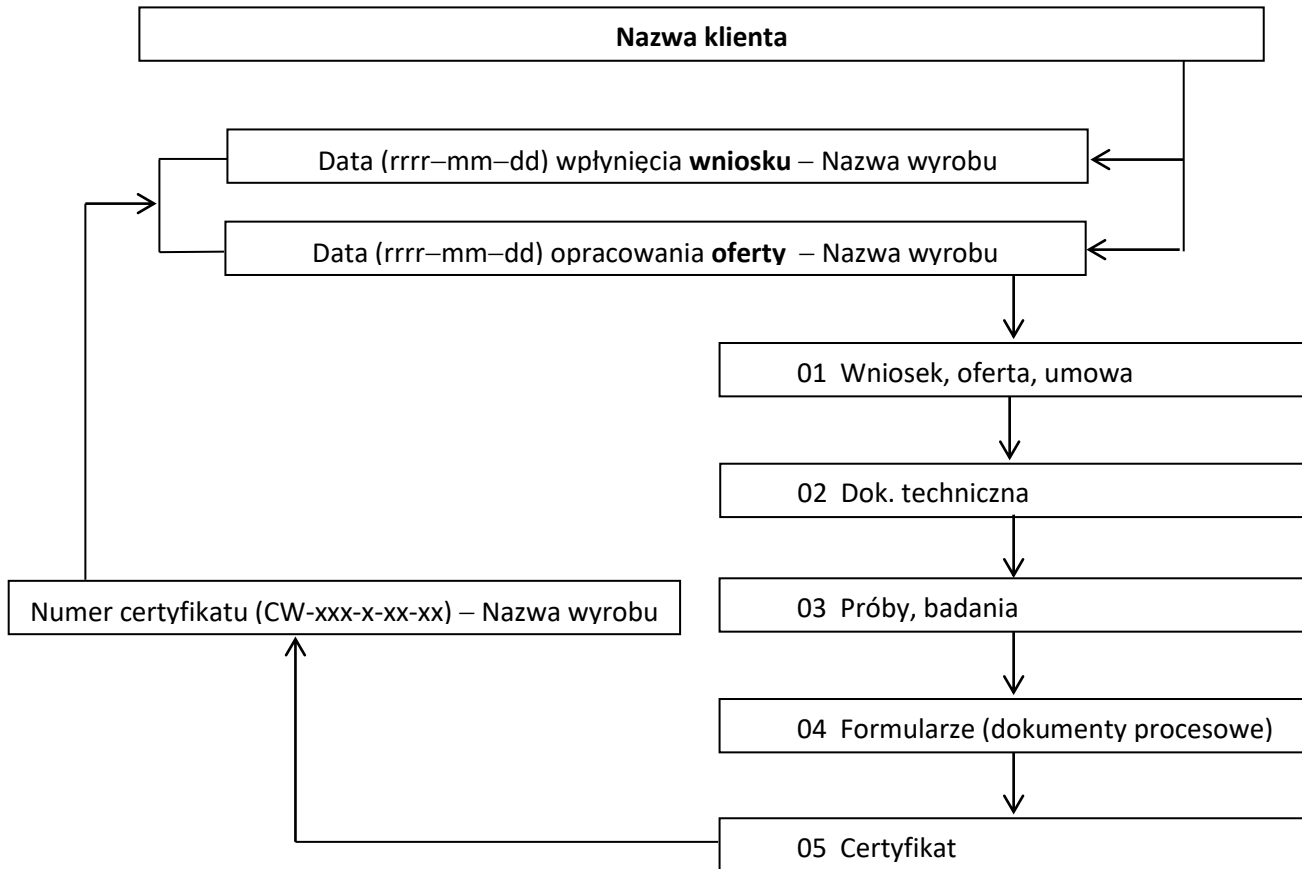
Nazwa klienta

Data (rrrr–mm–dd) wpłynięcia wniosku – Nazwa wyrobu

Data (rrrr–mm–dd) opracowania oferty – Nazwa wyrobu

01 Wniosek, oferta, umowa

02 Dok. techniczna

Numer certyfikatu (CW-xxx-x-xx-xx) – Nazwa wyrobu

03 Próby, badania

04 Formularze (dokumenty procesowe)

05 Certyfikat